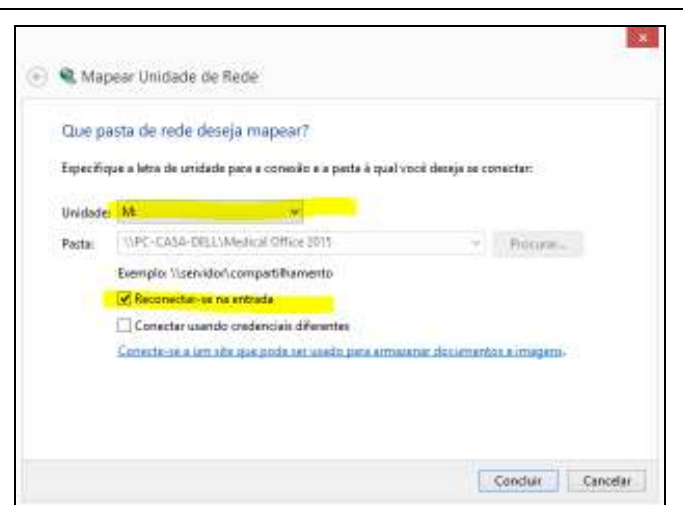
Mapear Unidade de Rede

Que pasta de rede deseja mapear?

Especifique a letra de unidade para a conexão e a pasta à qual você deseja se conectar:

Unidade: M:

Pasta: \\PC-CASA-DELL\Medical Office 2015

Procurar...

Exemplo: \\servidor\compartilhamento

Reconectar-se na entrada

Conectar usando credenciais diferentes

Conecte-se a um site que pode ser usado para armazenar documentos e imagens.

Concluir

Cancelar